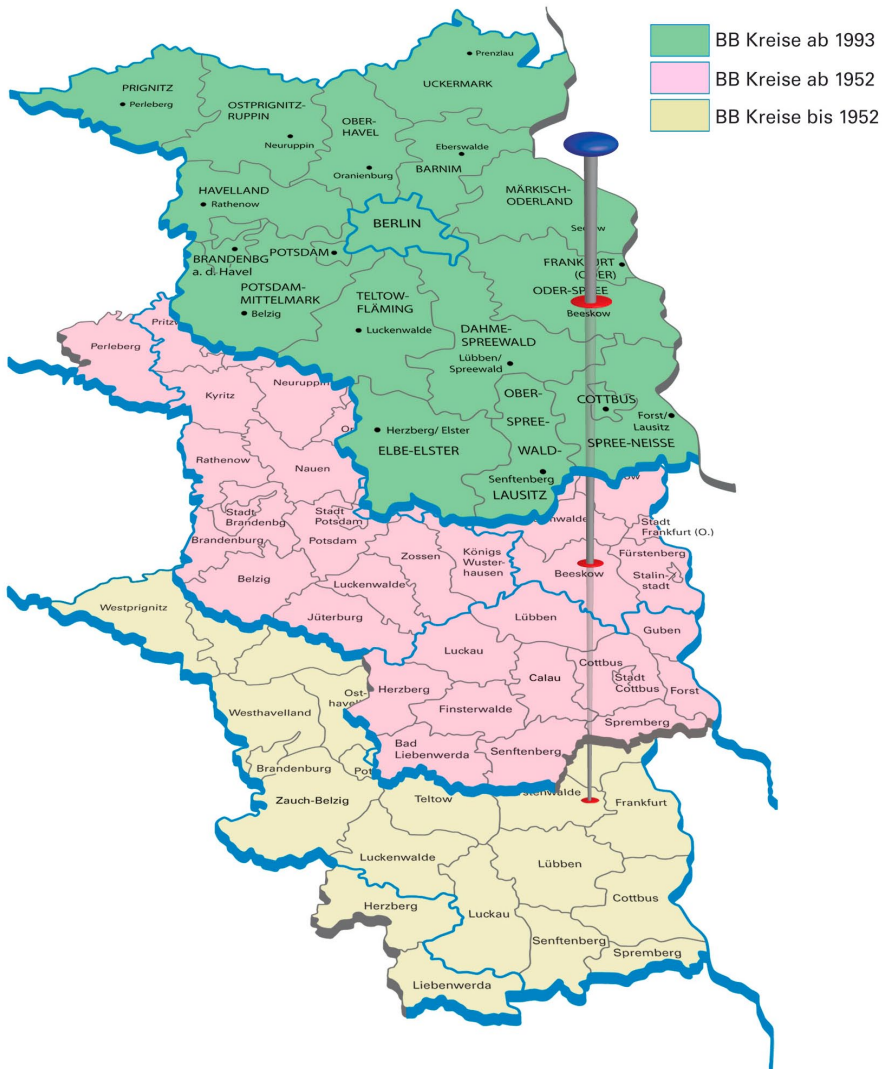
BB Kreise ab 1993
BB Kreise ab 1952
BB Kreise bis 1952

Prenzlau
PRIGNITZ
Perleberg
UCKERMARK
OSTPRIGNITZ-RUPPIN
Neuruppin
OBER-HAVEL
Oranienburg
Eberswalde
BARNIM
HAVELLAND
Rathenow
MÄRKISCH-ODERLAND
BERLIN
Seelow
BRANDENBG a. d. Havel
POTSDAM
FRANKFURT (ODER)
POTSDAM-MITTELMARK
Belzig
TELTOW-FLÄMING
ODER-SPREE
Beeskow
Luckenwalde
DAHME-SPREEWALD
Lübben/ Spreewald
OBER-SPREE-WALD-LAUSITZ
COTTBUS
Forst/ Lausitz
SPREE-NEISSE
Herzberg/ Elster
ELBE-ELSTER
Senftenberg

Pritz
Perleberg
Kyritz
Neuruppin
Or
Rathenow
Nauen
Stadt Brandenbg
Stadt Potsdam
Brandenburg
Potsdam
Zossen
Königs Wusterhausen
Beeskow
Stadt Frankfurt (O.)
Fürstenberg
Stalinstadt
Belzig
Luckenwalde
Jüterburg
Lübben
Guben
Luckau
Calau
Cottbus
Stadt Cottbus
Forst
Herzberg
Finsterwalde
Spremberg
Bad Liebenwerda
Senftenberg

Westprignitz
Osthavel
Westhavelland
Brandenburg
Pot
Zauch-Belzig
Teltow
Frankfurt
Luckenwalde
Lübben
Cottbus
Herzberg
Luckau
Senftenberg
Spremberg
Liebenwerda